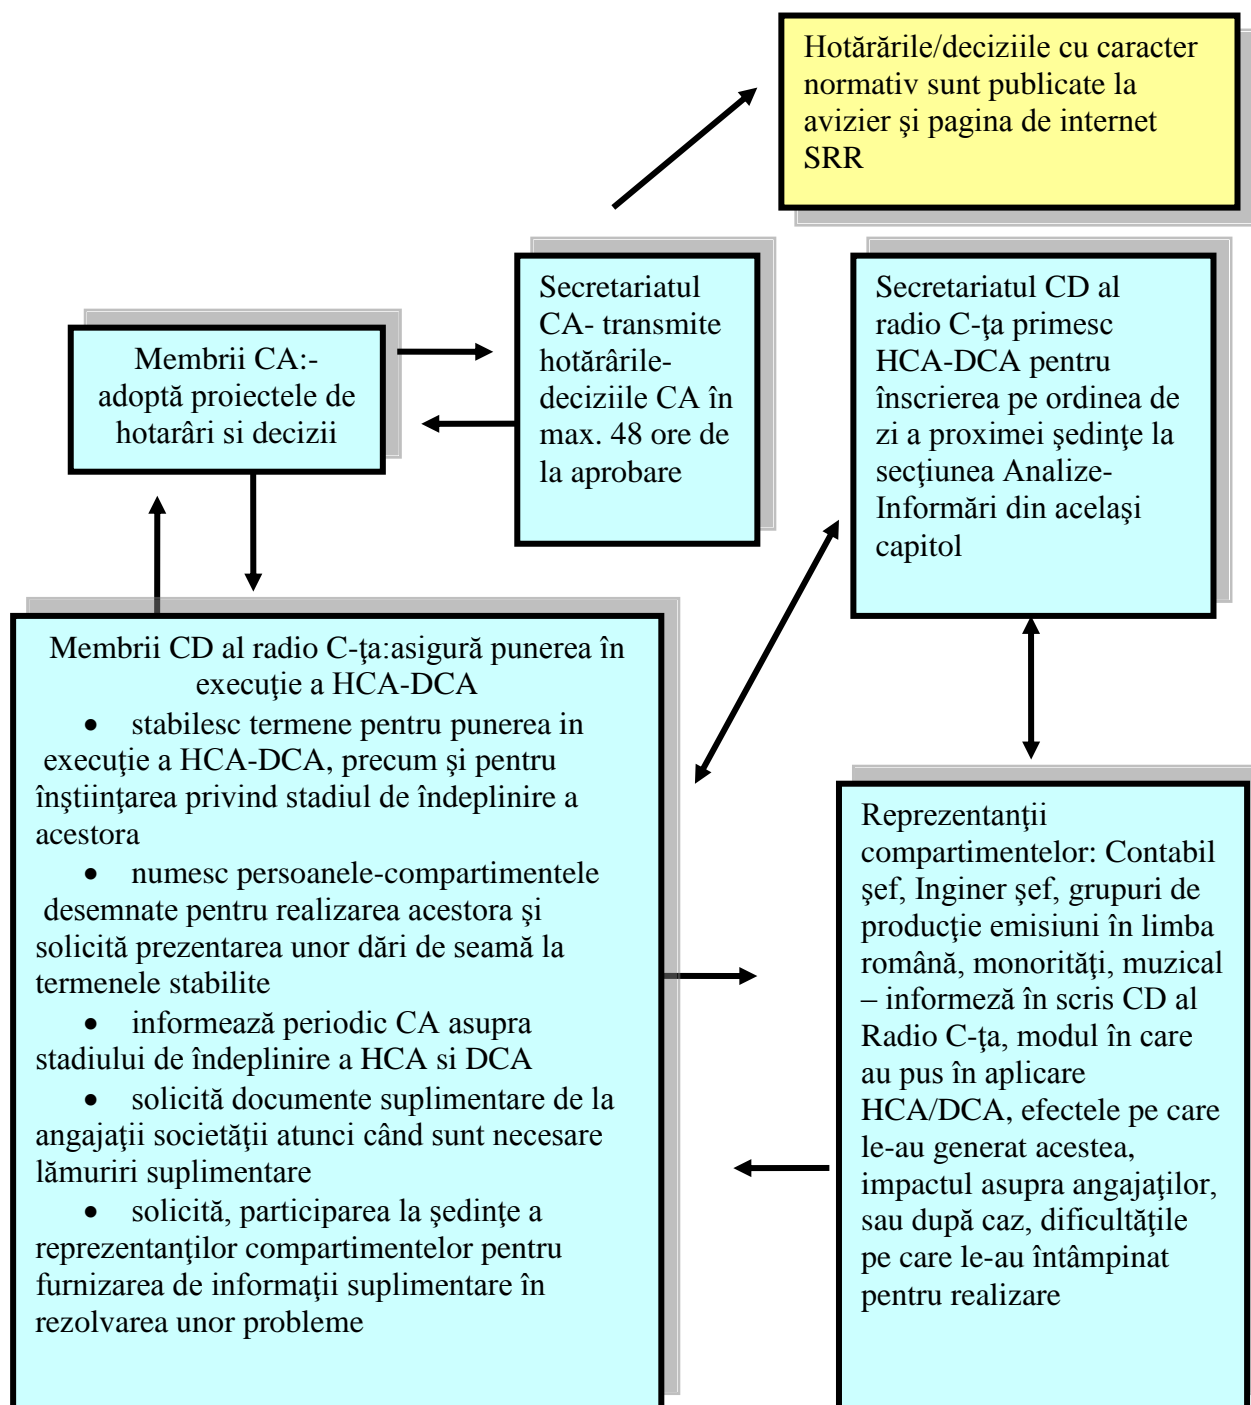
Hotărările/deciziile cu caracter normativ sunt publicate la avizier şi pagina de internet SRR

Membrii CA:- adoptă proiectele de hotarâri si decizii

Secretariatul CA- transmite hotărârile-deciziile CA în max. 48 ore de la aprobare

Secretariatul CD al radio C-ţa primesc HCA-DCA pentru înscrierea pe ordinea de zi a proximei şedinţe la secţiunea Analize-Informări din acelaşi capitol

Membrii CD al radio C-ţa:asigură punerea în execuţie a HCA-DCA

- stabilesc termene pentru punerea in execuţie a HCA-DCA, precum şi pentru înştiinţarea privind stadiul de îndeplinire a acestora
- numesc persoanele-compartimentele desemnate pentru realizarea acestora şi solicită prezentarea unor dări de seamă la termenele stabilite
- informează periodic CA asupra stadiului de îndeplinire a HCA si DCA
- solicită documente suplimentare de la angajaţii societăţii atunci când sunt necesare lămuriri suplimentare
- solicită, participarea la şedinţe a reprezentanţilor compartimentelor pentru furnizarea de informaţii suplimentare în rezolvarea unor probleme

Reprezentanţii compartimentelor: Contabil şef, Inginer şef, grupuri de producţie emisiuni în limba română, monorităţi, muzical – informeză în scris CD al Radio C-ţa, modul în care au pus în aplicare HCA/DCA, efectele pe care le-au generat acestea, impactul asupra angajaţilor, sau după caz, dificultăţile pe care le-au întâmpinat pentru realizare